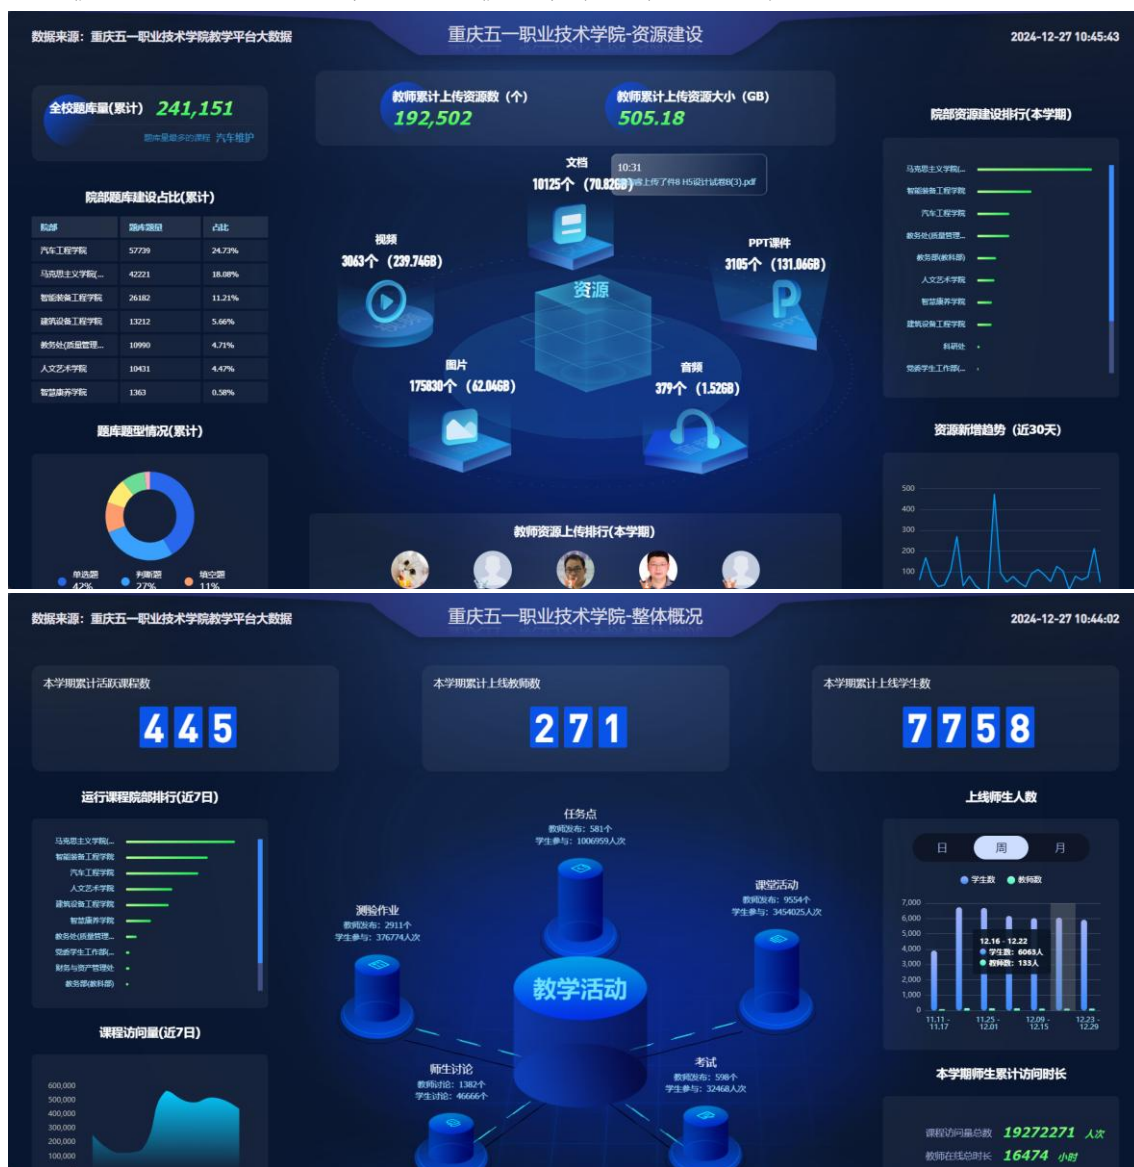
数据来源：重庆五一职业技术学院教学平台大数据

重庆五一职业技术学院-资源建设

2024-12-27 10:45:43

全校题库量(累计) 241,151

题库量最多的课程 汽车维护

教师累计上传资源数（个） 192,502

教师累计上传资源大小（GB） 505.18

院部资源建设排行(本学期)

马克思主义学院...
智能装备工程学院
汽车工程学院
教务处(质量管理...
教务部(教科部)
人文艺术学院
智慧康养学院
建筑设备工程学院
科研处
党委学生工作部(...

院部题库建设占比(累计)

| 院部 | 题库题量 | 占比 |
|---|---|---|
| 汽车工程学院 | 57739 | 24.73% |
| 马克思主义学院(... | 42221 | 18.08% |
| 智能装备工程学院 | 26182 | 11.21% |
| 建筑设备工程学院 | 13212 | 5.66% |
| 教务处(质量管理... | 10990 | 4.71% |
| 人文艺术学院 | 10431 | 4.47% |
| 智慧康养学院 | 1363 | 0.58% |

文档
10125个（70.82GB）
10:31
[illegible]上传了作8 H5设计试卷B(3).pdf

视频
3063个（239.74GB）

PPT课件
3105个（131.06GB）

资源

图片
175830个（62.04GB）

音频
379个（1.52GB）

题库题型情况(累计)

单选题 42%
判断题 27%
填空题 11%

资源新增趋势（近30天）

500
400
300
200
100

教师资源上传排行(本学期)

数据来源：重庆五一职业技术学院教学平台大数据

重庆五一职业技术学院-整体概况

2024-12-27 10:44:02

本学期累计活跃课程数
445

本学期累计上线教师数
271

本学期累计上线学生数
7758

运行课程院部排行(近7日)

马克思主义学院(...
智能装备工程学院
汽车工程学院
人文艺术学院
建筑设备工程学院
智慧康养学院
教务处(质量管理...
党委学生工作部(...
财务与资产管理处
教务部(教科部)

任务点
教师发布：581个
学生参与：1006959人次

课堂活动
教师发布：9554个
学生参与：3454025人次

测验作业
教师发布：2911个
学生参与：376774人次

教学活动

师生讨论
教师讨论：1382个
学生讨论：46666个

考试
教师发布：598个
学生参与：32468人次

上线师生人数

日 周 月

学生数 教师数

7,000
6,000
5,000
4,000
3,000
2,000
1,000
0

12.16 - 12.22
学生数：6063人
教师数：133人

11.11 - 11.17
11.25 - 12.01
12.09 - 12.15
12.23 - 12.29

课程访问量(近7日)

600,000
500,000
400,000
300,000
200,000
100,000

本学期师生累计访问时长

课程访问量总数 19272271 人次
教师在线总时长 16474 小时